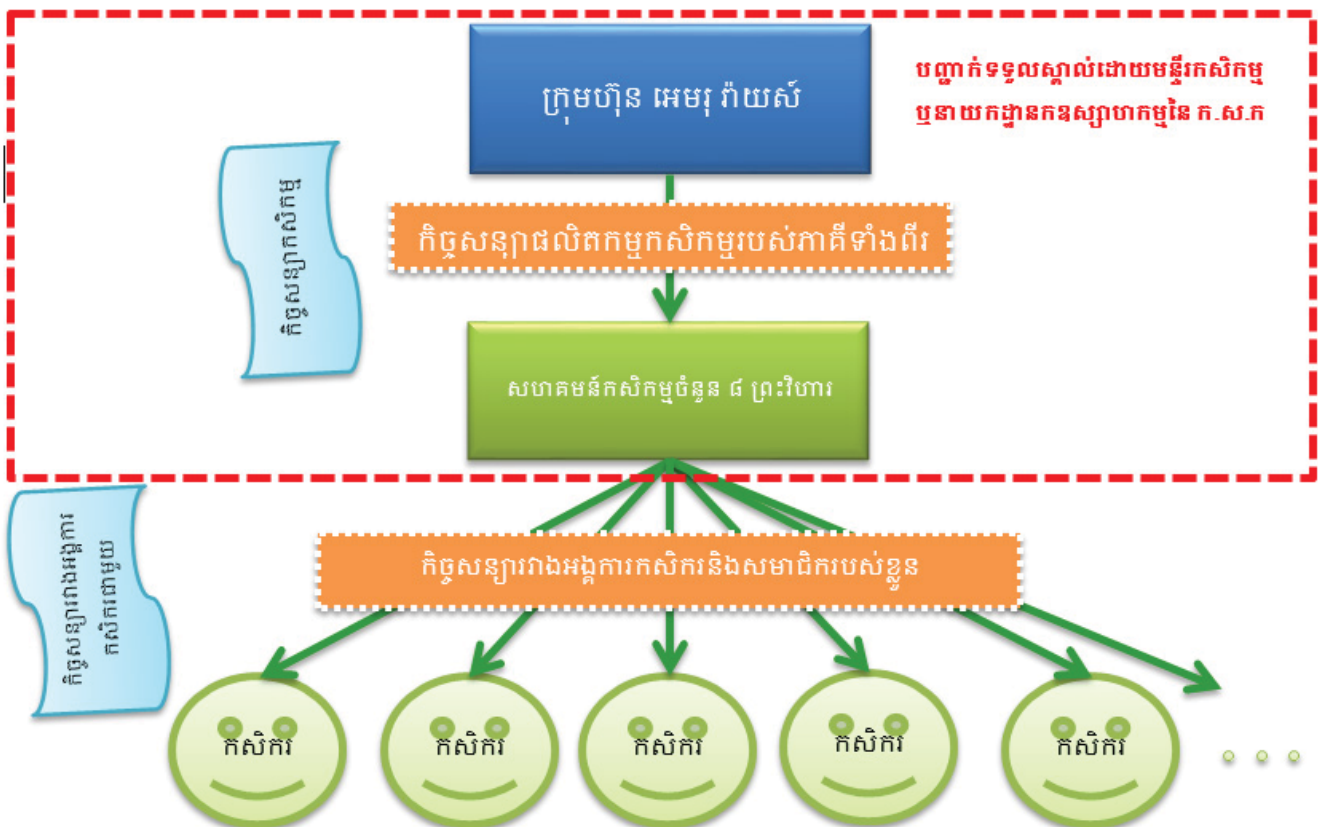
ក្រុមហ៊ុន អេមរុ រ៉ាយស៍

បញ្ជាក់ទទួលស្គាល់ដោយមន្ទីរកសិកម្ម ឬនាយកដ្ឋានកន្សោរហកម្មនៃ ក.ស.ក

កិច្ចសន្យាកសិកម្ម

កិច្ចសន្យាផលិតកម្មកសិកម្មរបស់ភាគីទាំងពីរ

សហគមន៍កសិកម្មចំនួន ៨ ព្រះវិហារ

កិច្ចសន្យារវាងអង្គការកសិករជាមួយ

កិច្ចសន្យារវាងអង្គការកសិករនិងសមាជិករបស់ខ្លួន

កសិករ

កសិករ

កសិករ

កសិករ

កសិករ

. . .